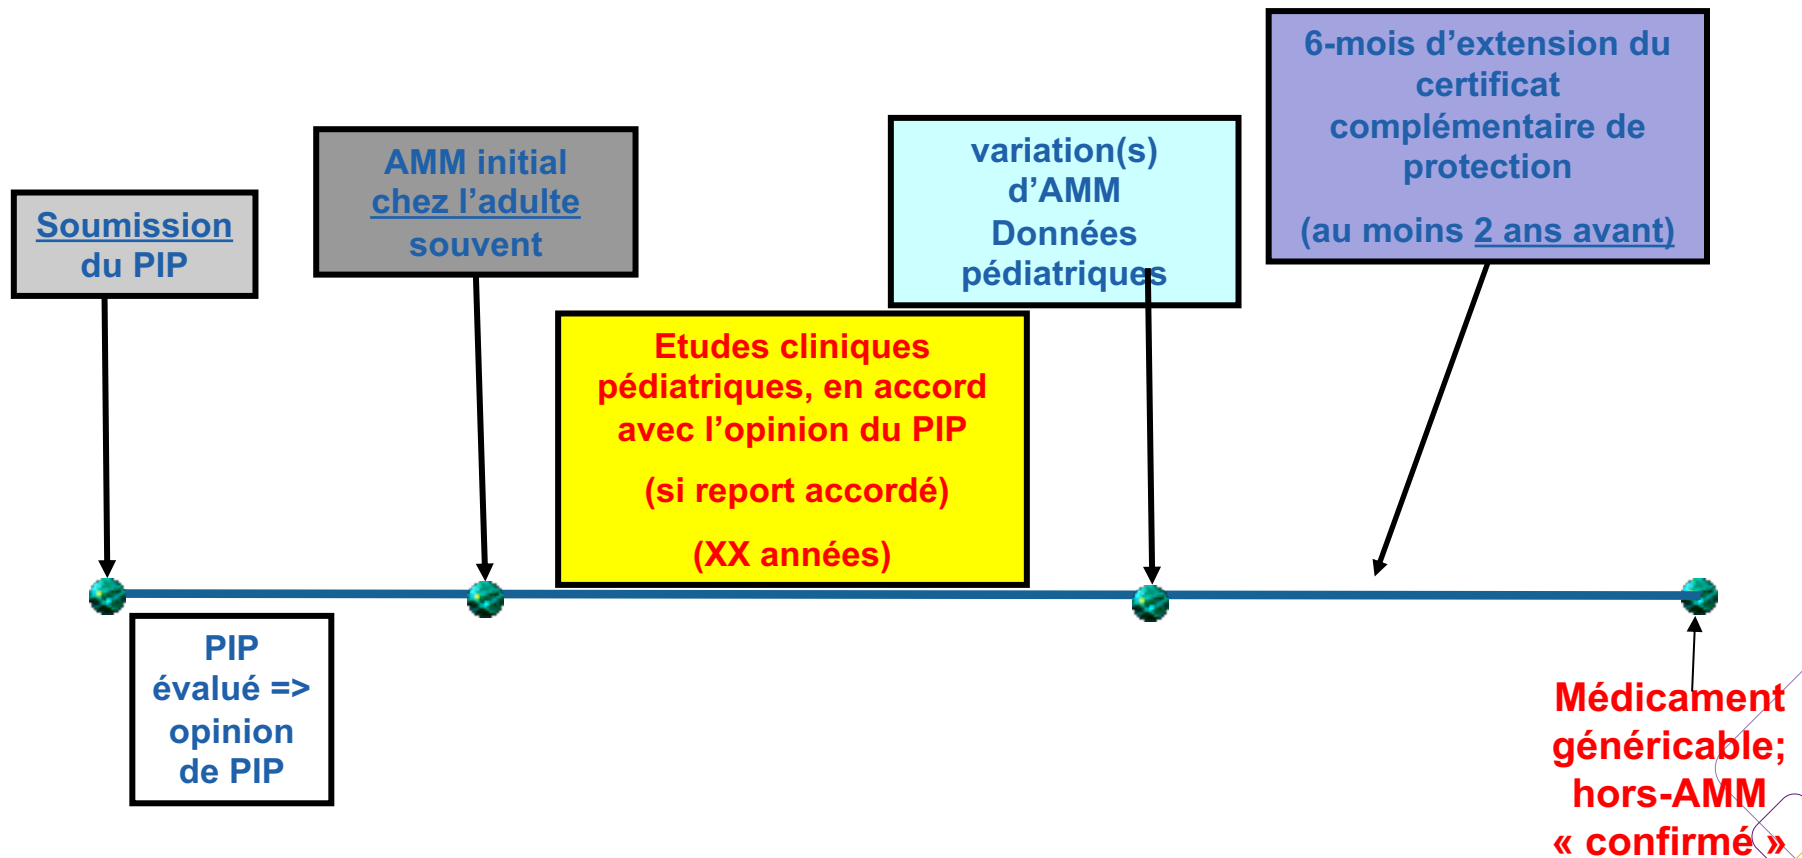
Soumission du PIP

AMM initial chez l'adulte souvent

Etudes cliniques pédiatriques, en accord avec l'opinion du PIP

(si report accordé)

(XX années)

variation(s) d'AMM
Données pédiatriques

6-mois d'extension du certificat complémentaire de protection

(au moins 2 ans avant)

PIP évalué => opinion de PIP

Médicament génériable; hors-AMM « confirmé »